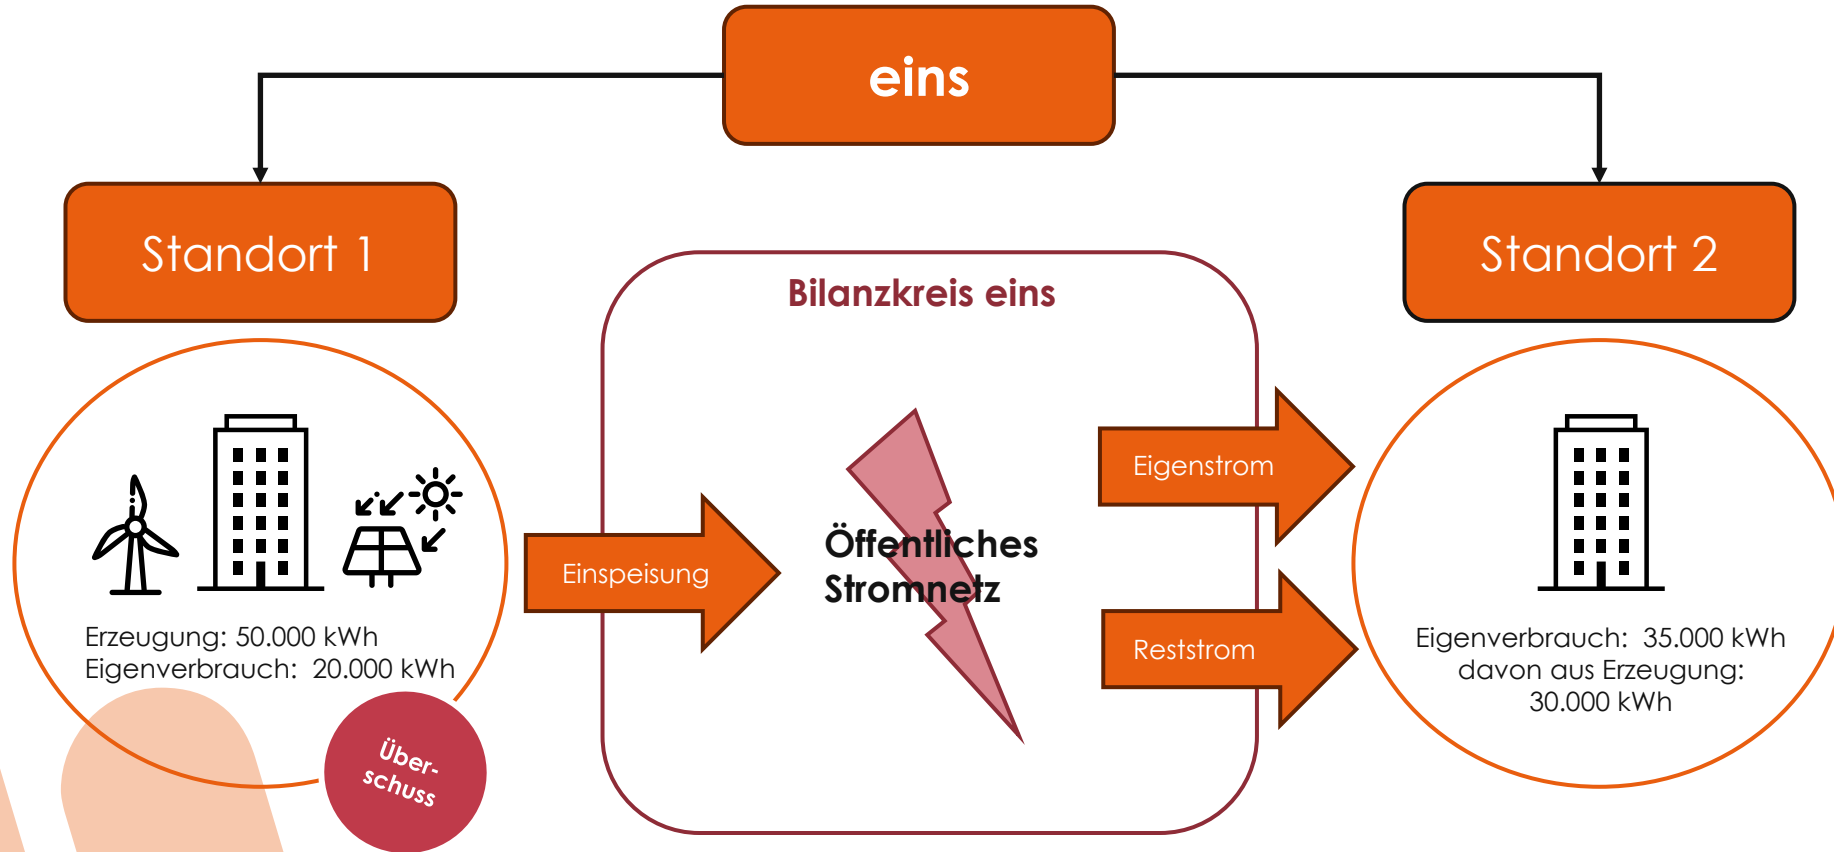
eins

Standort 1

Standort 2

Bilanzkreis eins

Erzeugung: 50.000 kWh
Eigenverbrauch: 20.000 kWh

Über-schuss

Einspeisung

Öffentliches Stromnetz

Eigenstrom

Reststrom

Eigenverbrauch: 35.000 kWh
davon aus Erzeugung:
30.000 kWh